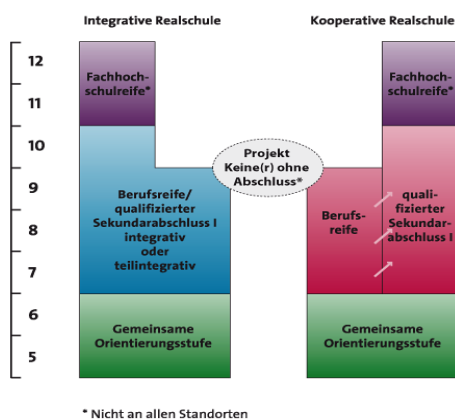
Integrative Realschule

Kooperative Realschule

12
11
10
9
8
7
6
5

Fachhochschulreife*

Berufsreife/ qualifizierter Sekundarabschluss I integrativ oder teilintegrativ

Gemeinsame Orientierungsstufe

Projekt Keine(r) ohne Abschluss*

Fachhochschulreife*

Berufsreife

qualifizierter Sekundarabschluss I

Gemeinsame Orientierungsstufe

* Nicht an allen Standorten